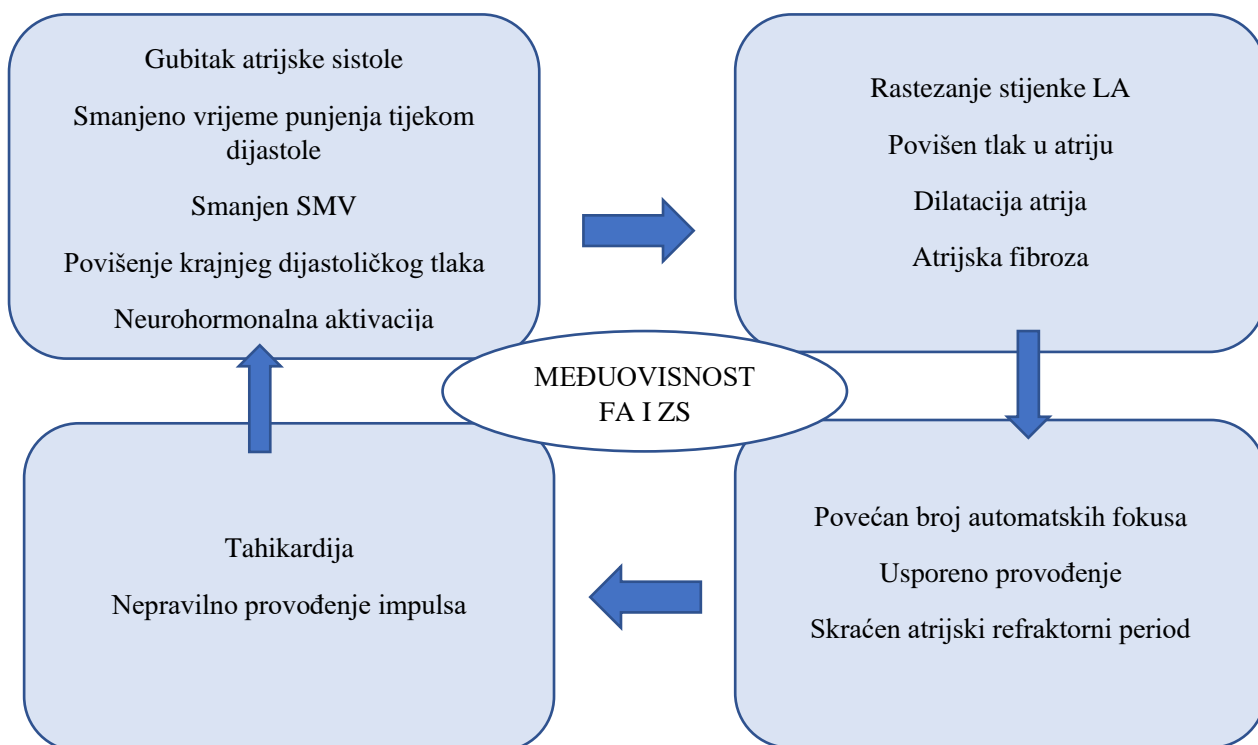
Gubitak atrijske sistole

Smanjeno vrijeme punjenja tijekom dijastole

Smanjen SMV

Povišenje krajnjeg dijastoličkog tlaka

Neurohormonalna aktivacija

Rastezanje stijenke LA

Povišen tlak u atriju

Dilatacija atrija

Atrijska fibroza

MEĐUOVISNOST FA I ZS

Tahikardija

Nepravilno provođenje impulsa

Povećan broj automatskih fokusa

Usporeno provođenje

Skraćen atrijski refraktorni period